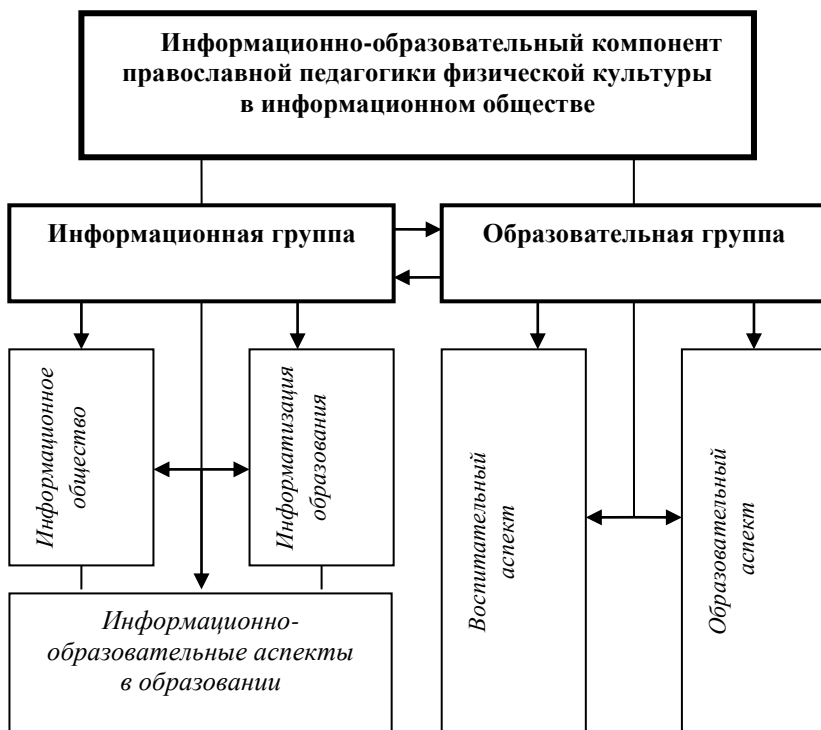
Информационно-образовательный компонент православной педагогики физической культуры в информационном обществе

Информационная группа

Образовательная группа

Информационное общество

Информатизация образования

Воспитательный аспект

Образовательный аспект

Информационно-образовательные аспекты в образовании